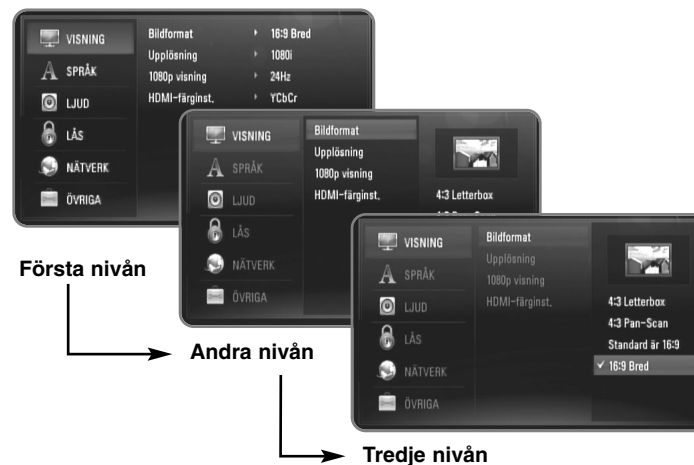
VISNING
SPRÅK
LJUD
LÅS
NÄTVERK
ÖVRIGA

Bildformat 16:9 Bred
Upplösning 1080i
1080p visning 24Hz
HDMI-färginst. YCbCr

VISNING
SPRÅK
LJUD
LÅS
NÄTVERK
ÖVRIGA

Bildformat
Upplösning
1080p visning
HDMI-färginst.

4:3 Letterbox
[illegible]

VISNING
SPRÅK
LJUD
LÅS
NÄTVERK
ÖVRIGA

Bildformat
Upplösning
1080p visning
HDMI-färginst.

4:3 Letterbox
4:3 Pan-Scan
Standard är 16:9
✓ 16:9 Bred

Första nivån

Andra nivån

Tredje nivån